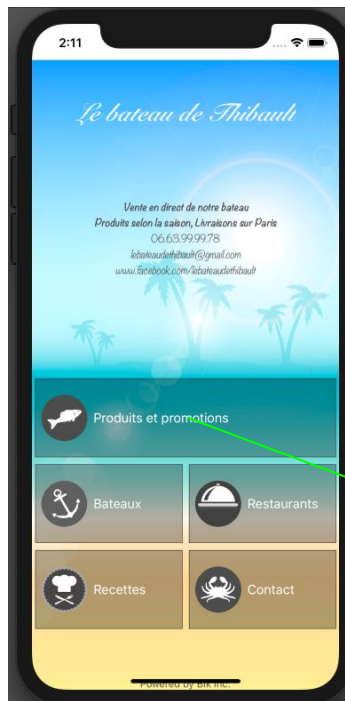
2:11

Le bateau de Thibault

Vente en direct de notre bateau
Produits selon la saison, Livraisons sur Paris
06.63.99.99.78
lebateaudethibault@gmail.com
www.facebook.com/lebateaudethibault

Produits et promotions

Bateaux

Restaurants

Recettes

Contact

Powered by BlK Inc.